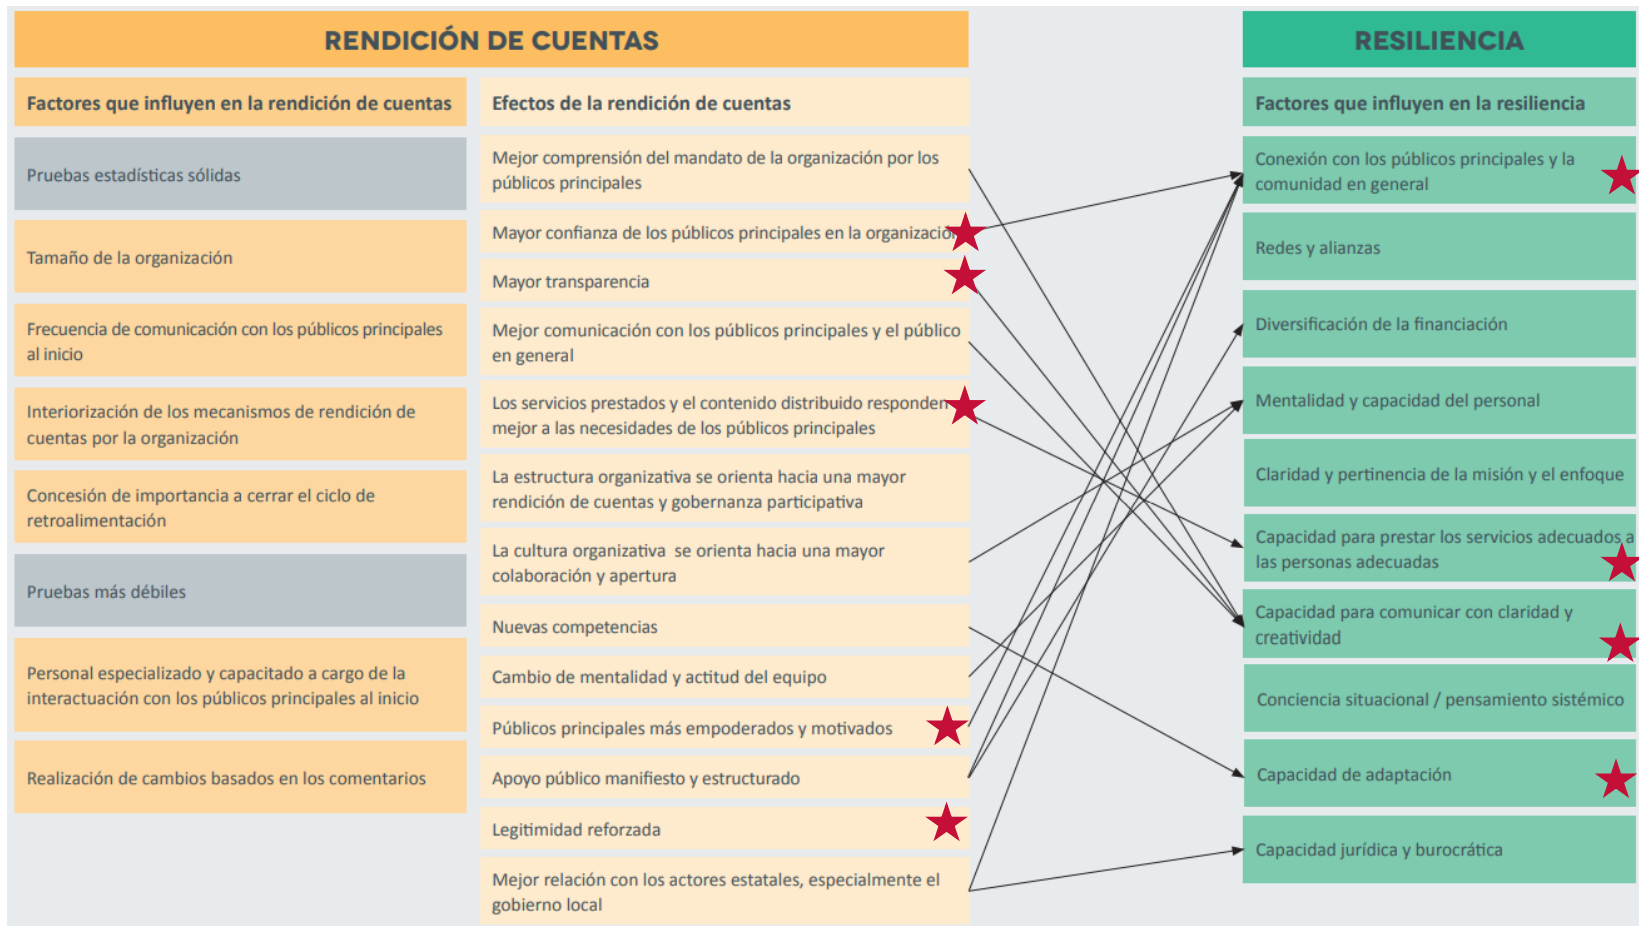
RENDICIÓN DE CUENTAS

Factores que influyen en la rendición de cuentas

Pruebas estadísticas sólidas

Tamaño de la organización

Frecuencia de comunicación con los públicos principales al inicio

Interiorización de los mecanismos de rendición de cuentas por la organización

Concesión de importancia a cerrar el ciclo de retroalimentación

Pruebas más débiles

Personal especializado y capacitado a cargo de la interactuación con los públicos principales al inicio

Realización de cambios basados en los comentarios

Efectos de la rendición de cuentas

Mejor comprensión del mandato de la organización por los públicos principales

Mayor confianza de los públicos principales en la organización

Mayor transparencia

Mejor comunicación con los públicos principales y el público en general

Los servicios prestados y el contenido distribuido responden mejor a las necesidades de los públicos principales

La estructura organizativa se orienta hacia una mayor rendición de cuentas y gobernanza participativa

La cultura organizativa se orienta hacia una mayor colaboración y apertura

Nuevas competencias

Cambio de mentalidad y actitud del equipo

Públicos principales más empoderados y motivados

Apoyo público manifiesto y estructurado

Legitimidad reforzada

Mejor relación con los actores estatales, especialmente el gobierno local

RESILIENCIA

Factores que influyen en la resiliencia

Conexión con los públicos principales y la comunidad en general

Redes y alianzas

Diversificación de la financiación

Mentalidad y capacidad del personal

Claridad y pertinencia de la misión y el enfoque

Capacidad para prestar los servicios adecuados a las personas adecuadas

Capacidad para comunicar con claridad y creatividad

Conciencia situacional / pensamiento sistémico

Capacidad de adaptación

Capacidad jurídica y burocrática